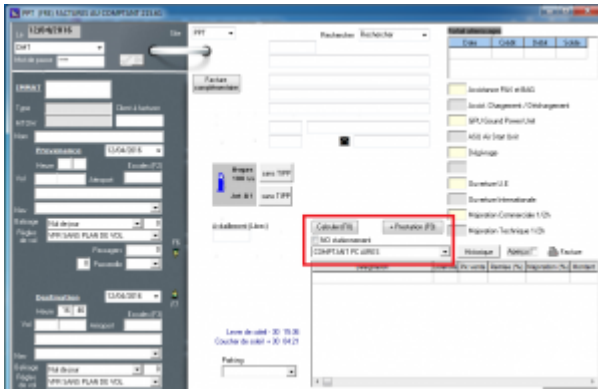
PPT : (FR) FACTURES AU COMPTANT (3314)

12/04/2016

DAFT

Mot de passe

Site PPT

Recherche Recherche

Date | Crédit | Débit | Solde

Facture complémentaire

Assistance PAX et BAG

Assist. Chargement / Déchargement

GPU/Ground Power Unit

ASU Air Start Unit

Dégivrage

Surcharge

Provenance 12/04/2016

Heure

Escale (F2)

Vol

Aéroport

Balisage Nul dessus

Règles de vol VFR SANS PLAN DE VOL

Passagers 0

Passerelle 0

Bruyant 14h

Jour 8/1

sans TIPP

sans TIPP

Durantum U.E

Durantum International

Réparation Commerciale 1/2h

Réparation Technique 1/2h

Stationnement (Litre)

Calculer (F9)

+ Prestation (F3)

NO stationnement

COMPTANT PC (UR03)

Historique

Aperçu

Facture

Désignation

Destination 12/04/2016

Heure 14 30

Escale (F2)

Vol

Aéroport

Balisage Nul dessus

Règles de vol VFR SANS PLAN DE VOL

Lever de soleil - 30 '06:36

Coucher du soleil + 30 '04:21

Parking